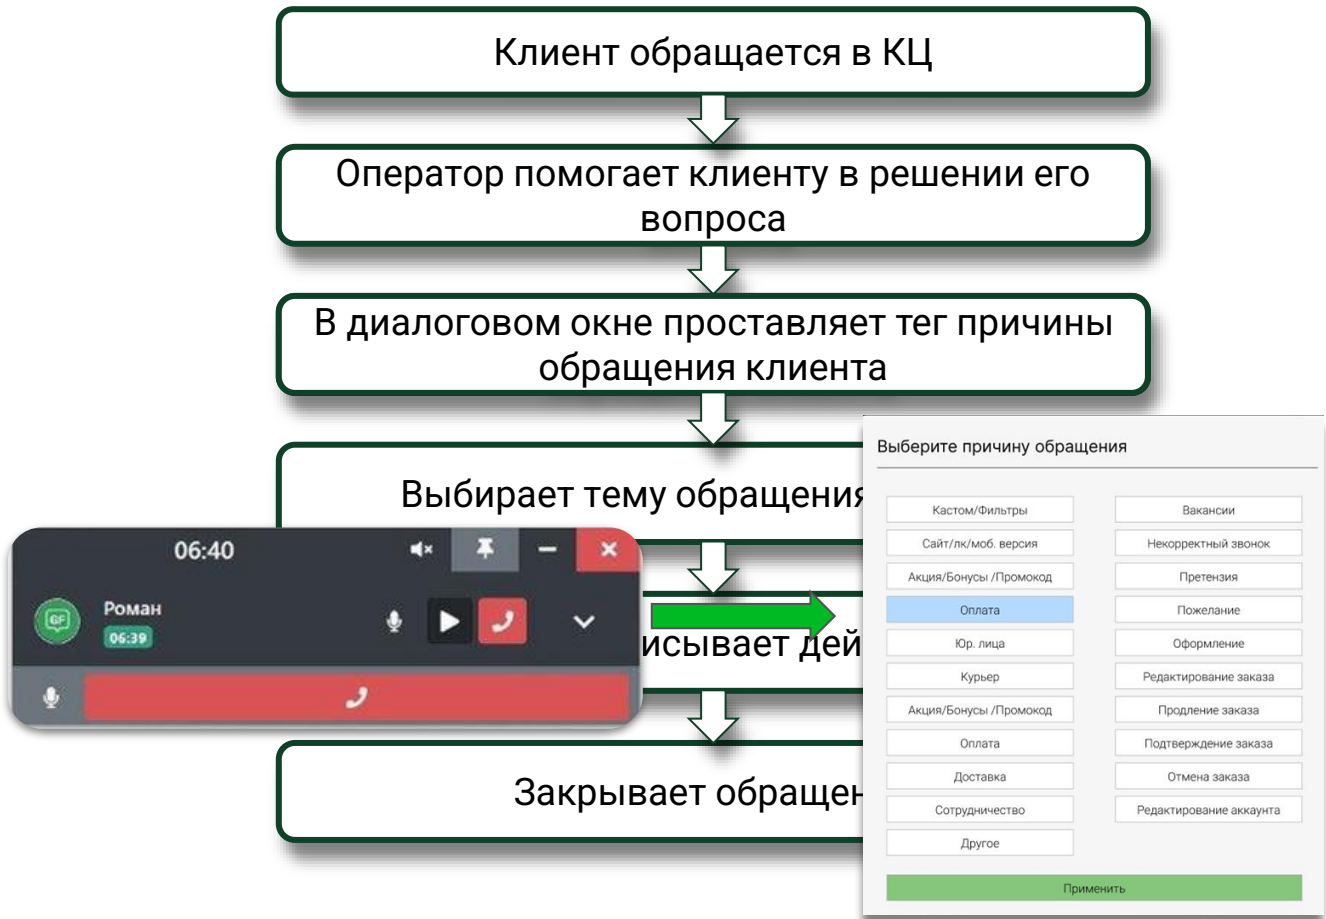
Клиент обращается в КЦ

Оператор помогает клиенту в решении его вопроса

В диалоговом окне проставляет тег причины обращения клиента

Выбирает тему обращения

06:40

Роман

06:39

исывает дей

Закрывает обращен

Выберите причину обращения

Кастом/Фильтры

Вакансии

Сайт/лк/моб. версия

Некорректный звонок

Акция/Бонусы /Промокод

Претензия

Оплата

Пожелание

Юр. лица

Оформление

Курьер

Редактирование заказа

Акция/Бонусы /Промокод

Продление заказа

Оплата

Подтверждение заказа

Доставка

Отмена заказа

Сотрудничество

Редактирование аккаунта

Другое

Применить